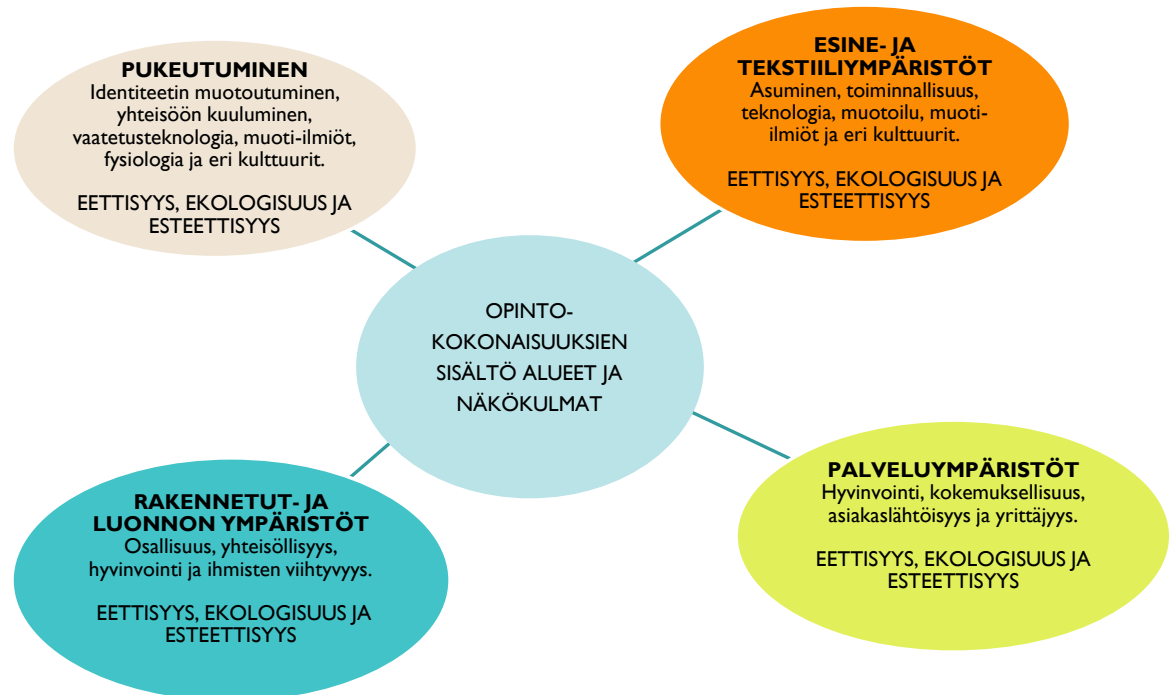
PUKEUTUMINEN
Identiteetin muotoutuminen, yhteisöön kuuluminen, vaatetusteknologia, muoti-ilmiöt, fysiologia ja eri kulttuurit.

EETTISYYS, EKOLOGISUUS JA ESTEETTISYYS

ESINE- JA TEKSTIILIYMPÄRISTÖT
Asuminen, toiminnallisuus, teknologia, muotoilu, muotiilmiöt ja eri kulttuurit.

EETTISYYS, EKOLOGISUUS JA ESTEETTISYYS

OPINTO-KOKONAISUUKSIEN SISÄLTÖ ALUEET JA NÄKÖKULMAT

RAKENNETUT- JA LUONNON YMPÄRISTÖT
Osallisuus, yhteisöllisyys, hyvinvointi ja ihmisten viihtyvyys.

EETTISYYS, EKOLOGISUUS JA ESTEETTISYYS

PALVELUYMPÄRISTÖT
Hyvinvointi, kokemuksellisuus, asiakaslähtöisyys ja yrittäjyys.

EETTISYYS, EKOLOGISUUS JA ESTEETTISYYS